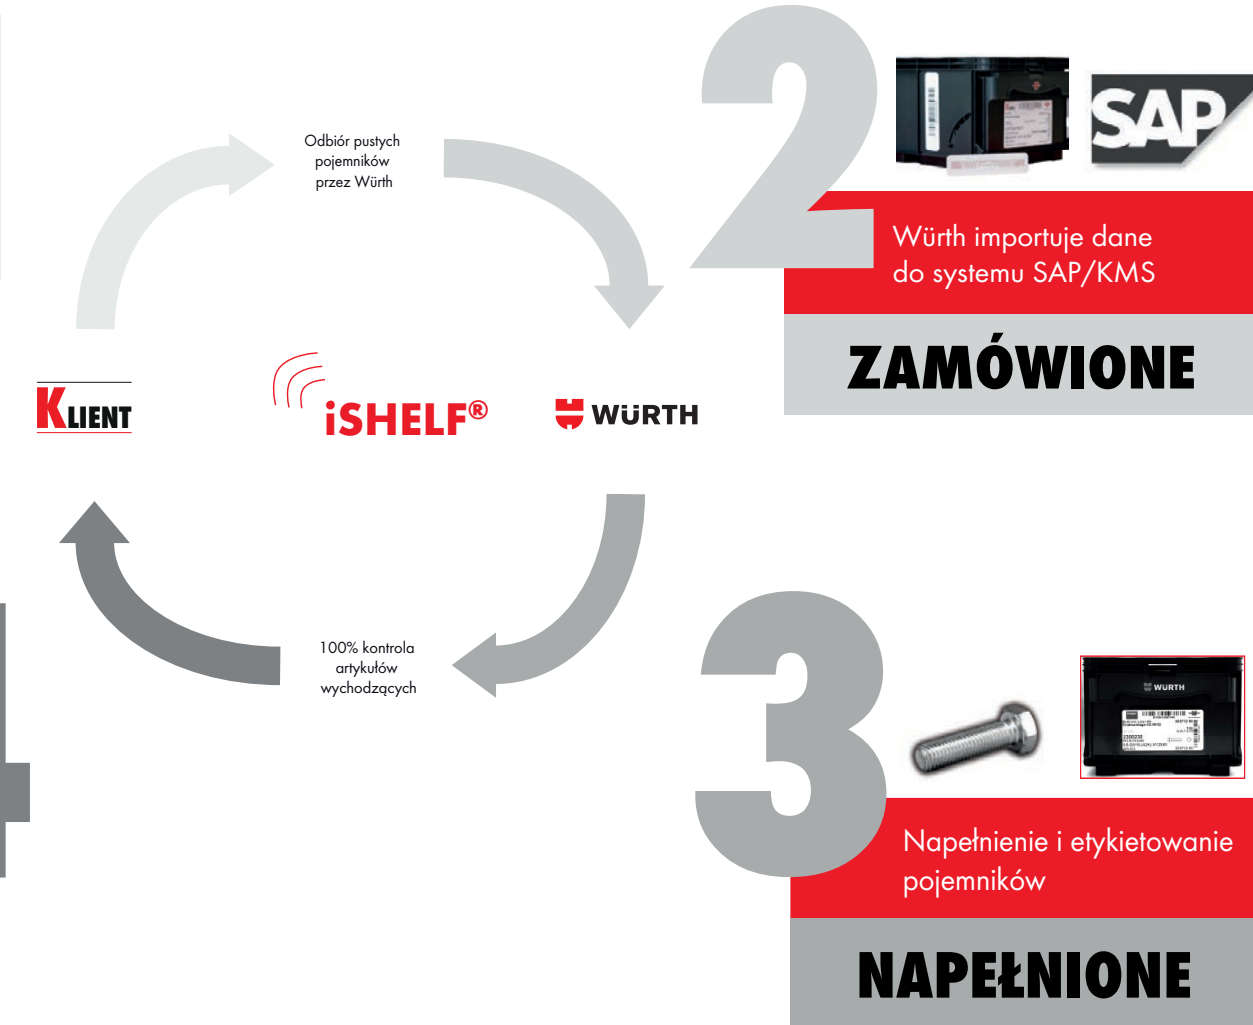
Odbiór pustych pojemników przez Würth

2

SAP

Würth importuje dane do systemu SAP/KMS

ZAMÓWIONE

KLIENT

iSHELF®

WÜRTH

100% kontrola artykułów wychodzących

3

WÜRTH

Napełnienie i etykietowanie pojemników

NAPEŁNIONE